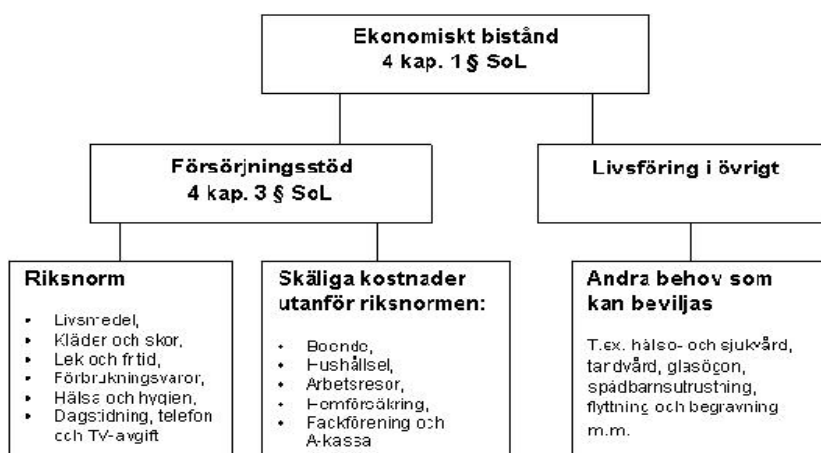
Ekonomiskt bistånd
4 kap. 1 § SoL

Försörjningsstöd
4 kap. 3 § SoL

Livsföring i övrigt

Riksnorm

- Livsmedel,
- Kläder och skor,
- Lek och fritid,
- Förbrukningsvaror,
- Hälsa och hygien,
- Dagstidning, telefon och TV-avgift

Skäliga kostnader utanför riksnormen:

- Boende,
- Hushållsel,
- Arbetsresor,
- Hemförsäkring,
- Fackförening och A-kassa

Andra behov som kan beviljas

T.ex. hälso- och sjukvård, tandvård, glasögon, spädbarnsutrustning, flyttning och begravning m.m.